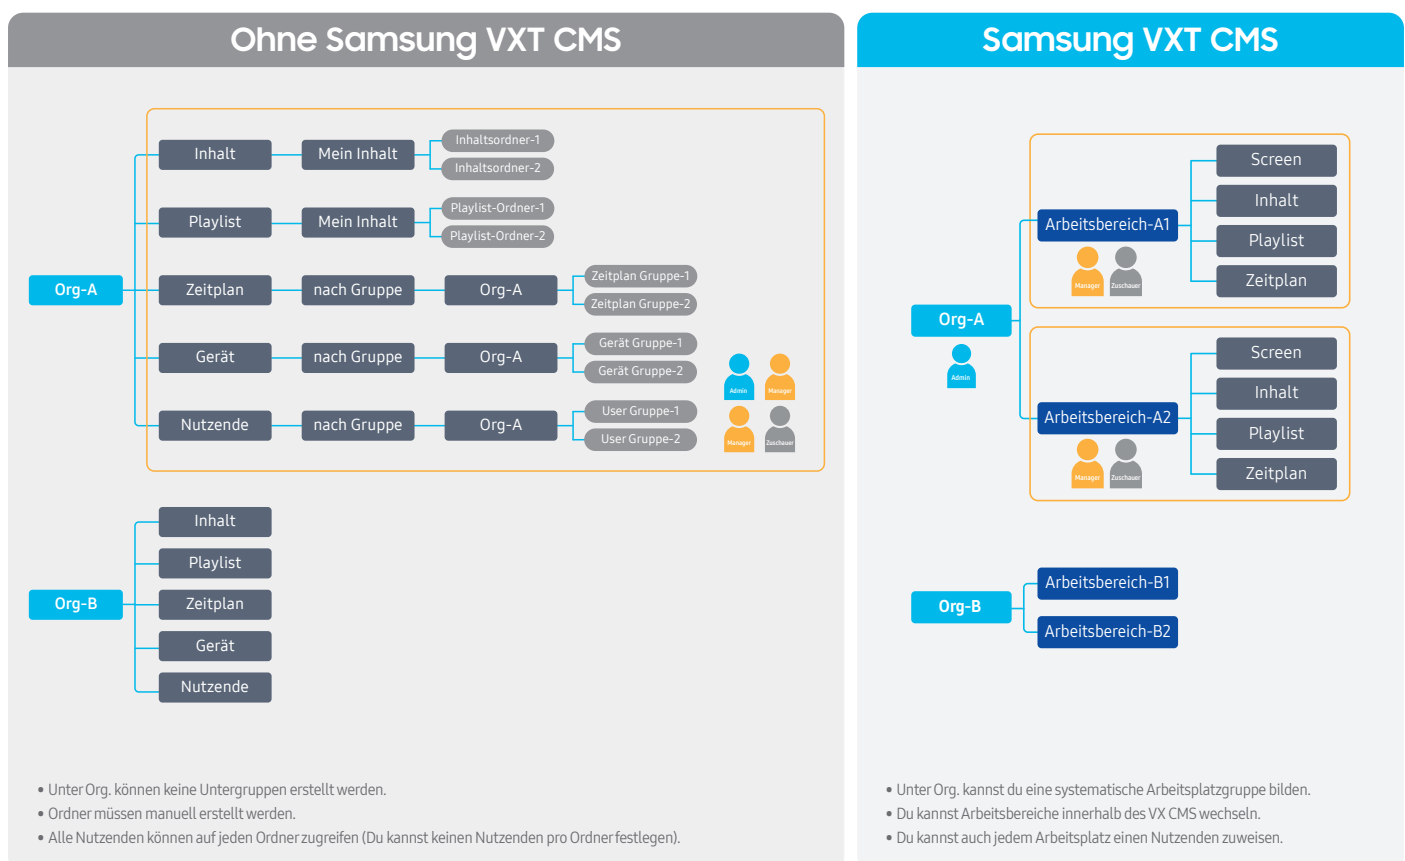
Ohne Samsung VXT CMS

Org-A

Inhalt
Mein Inhalt
Inhaltsordner-1
Inhaltsordner-2

Playlist
Mein Inhalt
Playlist-Ordner-1
Playlist-Ordner-2

Zeitplan
nach Gruppe
Org-A
Zeitplan Gruppe-1
Zeitplan Gruppe-2

Gerät
nach Gruppe
Org-A
Gerät Gruppe-1
Gerät Gruppe-2

Nutzende
nach Gruppe
Org-A
User Gruppe-1
User Gruppe-2

Admin
Manager
Manager
Zuschauer

Org-B

Inhalt
Playlist
Zeitplan
Gerät
Nutzende

• Unter Org. können keine Untergruppen erstellt werden.
• Ordner müssen manuell erstellt werden.
• Alle Nutzenden können auf jeden Ordner zugreifen (Du kannst keinen Nutzenden pro Ordner festlegen).

Samsung VXT CMS

Org-A
Admin

Arbeitsbereich-A1
Manager
Zuschauer
Screen
Inhalt
Playlist
Zeitplan

Arbeitsbereich-A2
Manager
Zuschauer
Screen
Inhalt
Playlist
Zeitplan

Org-B
Arbeitsbereich-B1
Arbeitsbereich-B2

• Unter Org. kannst du eine systematische Arbeitsplatzgruppe bilden.
• Du kannst Arbeitsbereiche innerhalb des VX CMS wechseln.
• Du kannst auch jedem Arbeitsplatz einen Nutzenden zuweisen.